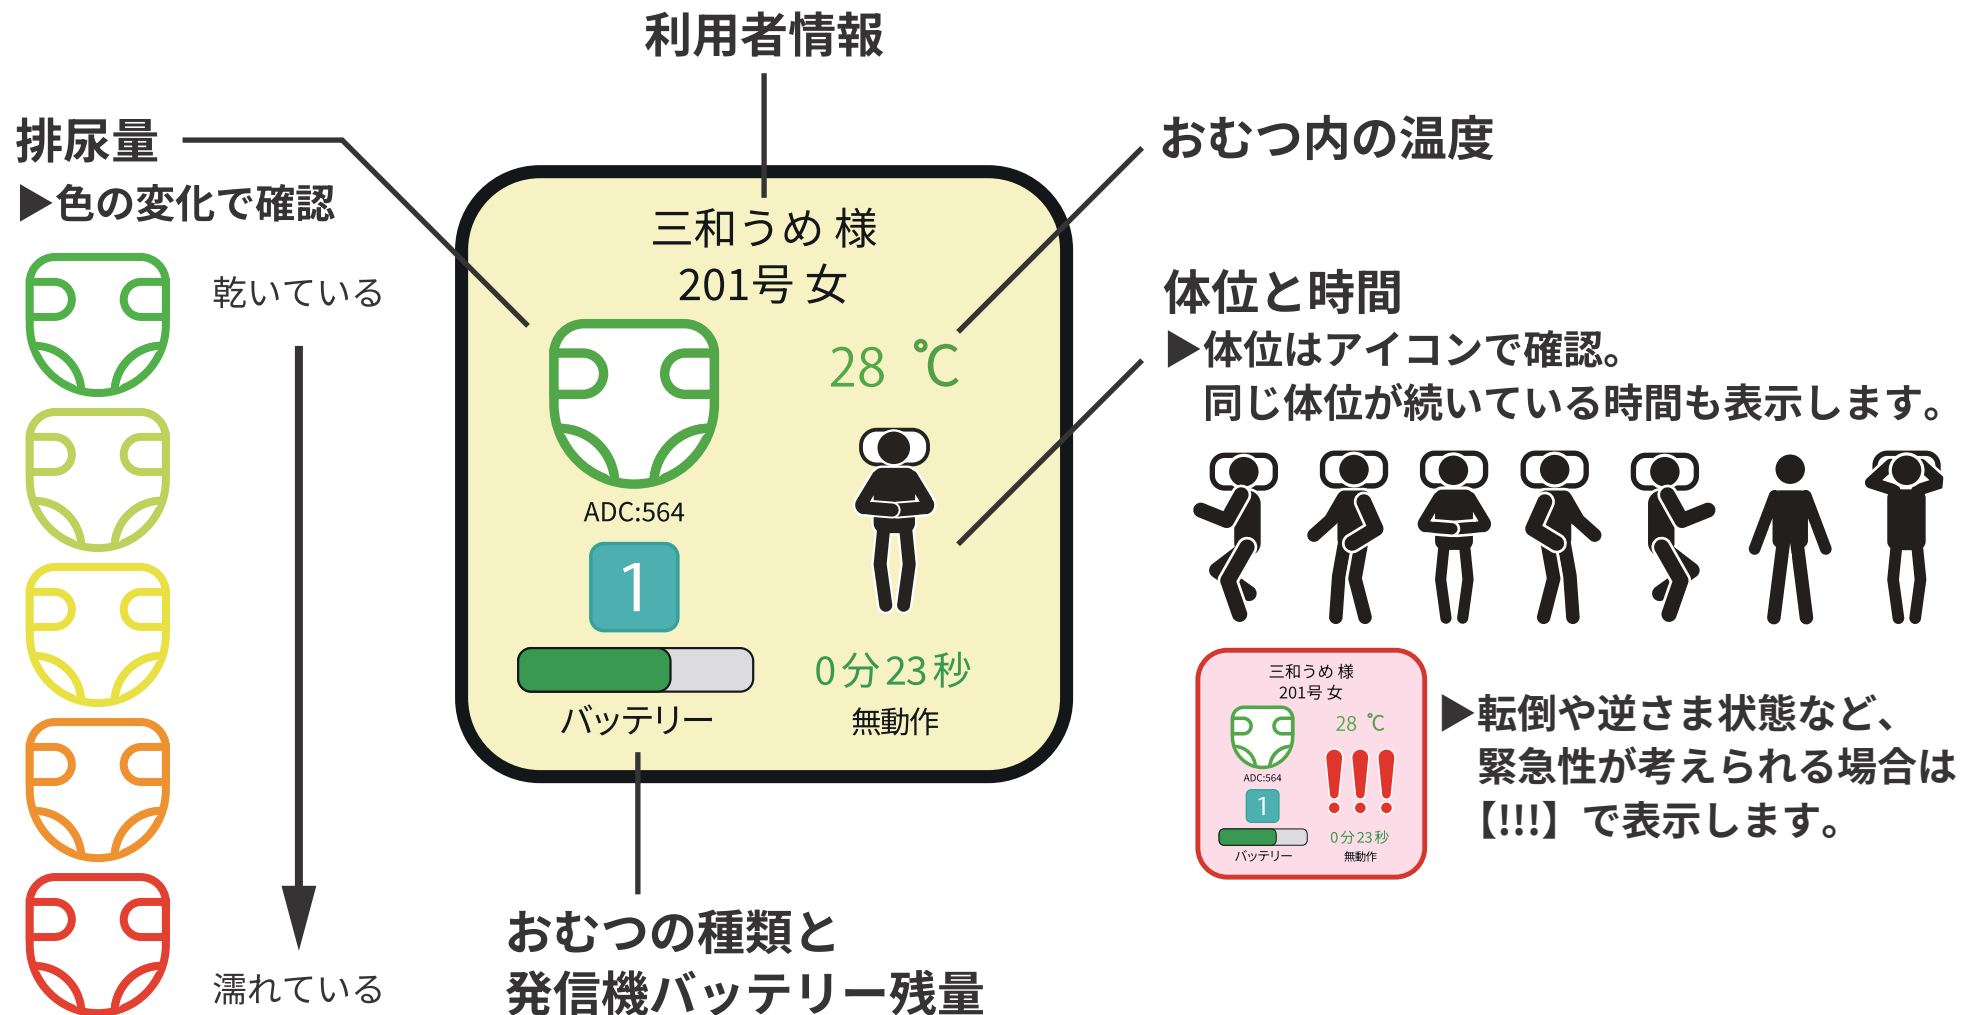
利用者情報

排尿量
▶色の変化で確認

乾いている

濡れている

三和うめ 様
201号 女

28 ℃

ADC:564

1

バッテリー

0分23秒

無動作

おむつ内の温度

体位と時間
▶体位はアイコンで確認。
同じ体位が続いている時間も表示します。

三和うめ 様
201号 女
28 ℃
ADC:564
1
!!!
バッテリー
0分23秒
無動作

▶転倒や逆さま状態など、緊急性が考えられる場合は【!!!】で表示します。

おむつの種類と
発信機バッテリー残量